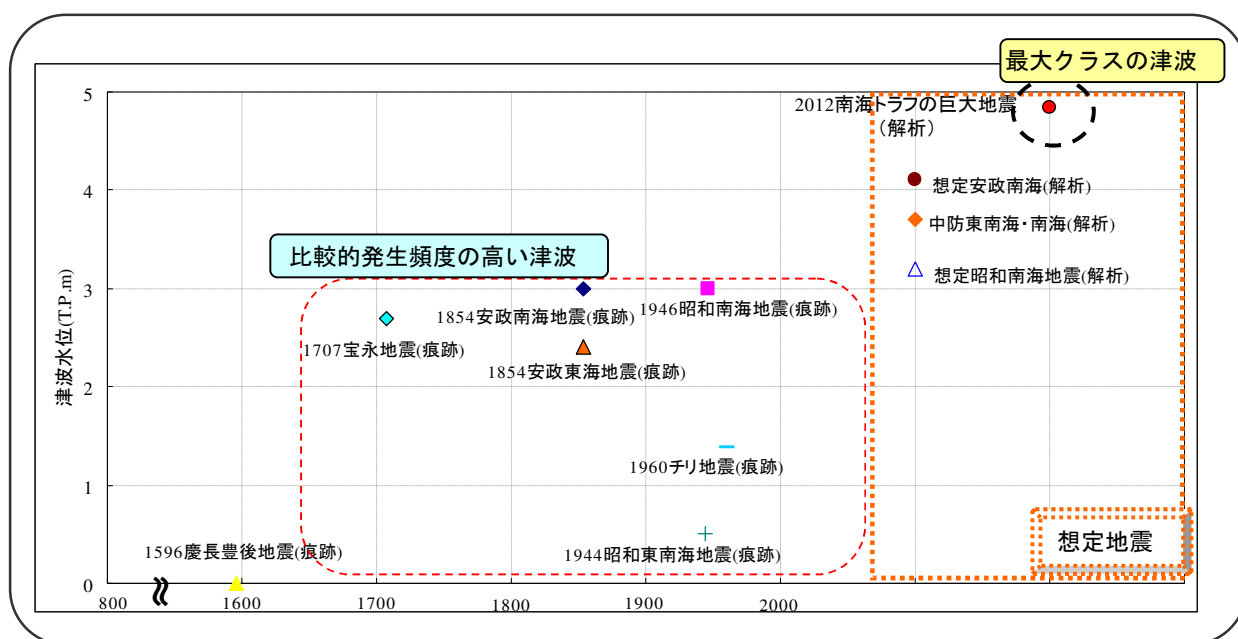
最大クラスの津波

2012南海トラフの巨大地震
（解析）

想定安政南海(解析)

中防東南海・南海(解析)

想定昭和南海地震(解析)

比較的発生頻度の高い津波

1854安政南海地震(痕跡)

1946昭和南海地震(痕跡)

1707宝永地震(痕跡)

1854安政東海地震(痕跡)

1960チリ地震(痕跡)

1944昭和東南海地震(痕跡)

1596慶長豊後地震(痕跡)

想定地震

津波水位(T.P.m)

5
4
3
2
1
0

800
1600
1700
1800
1900
2000